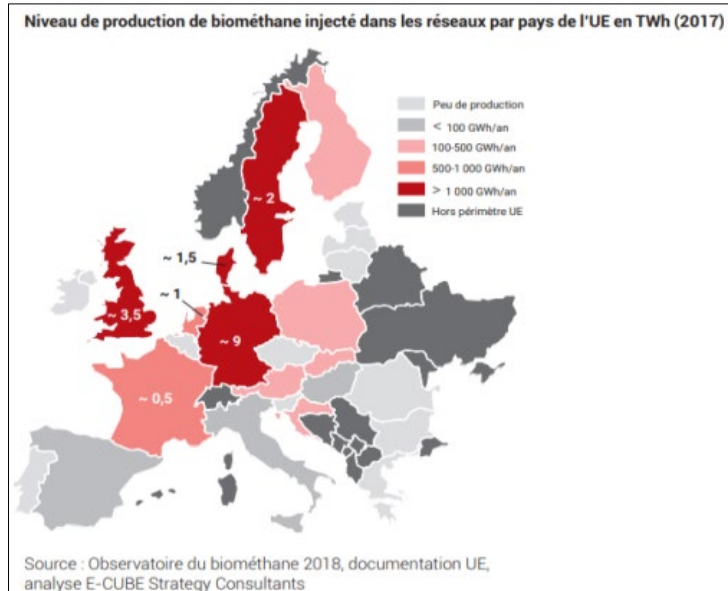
Niveau de production de biométhane injecté dans les réseaux par pays de l'UE en TWh (2017)

Peu de production
< 100 GWh/an
100-500 GWh/an
500-1 000 GWh/an
> 1 000 GWh/an
Hors périmètre UE

~ 2
~ 1,5
~ 1
~ 3,5
~ 9
~ 0,5

Source : Observatoire du biométhane 2018, documentation UE, analyse E-CUBE Strategy Consultants